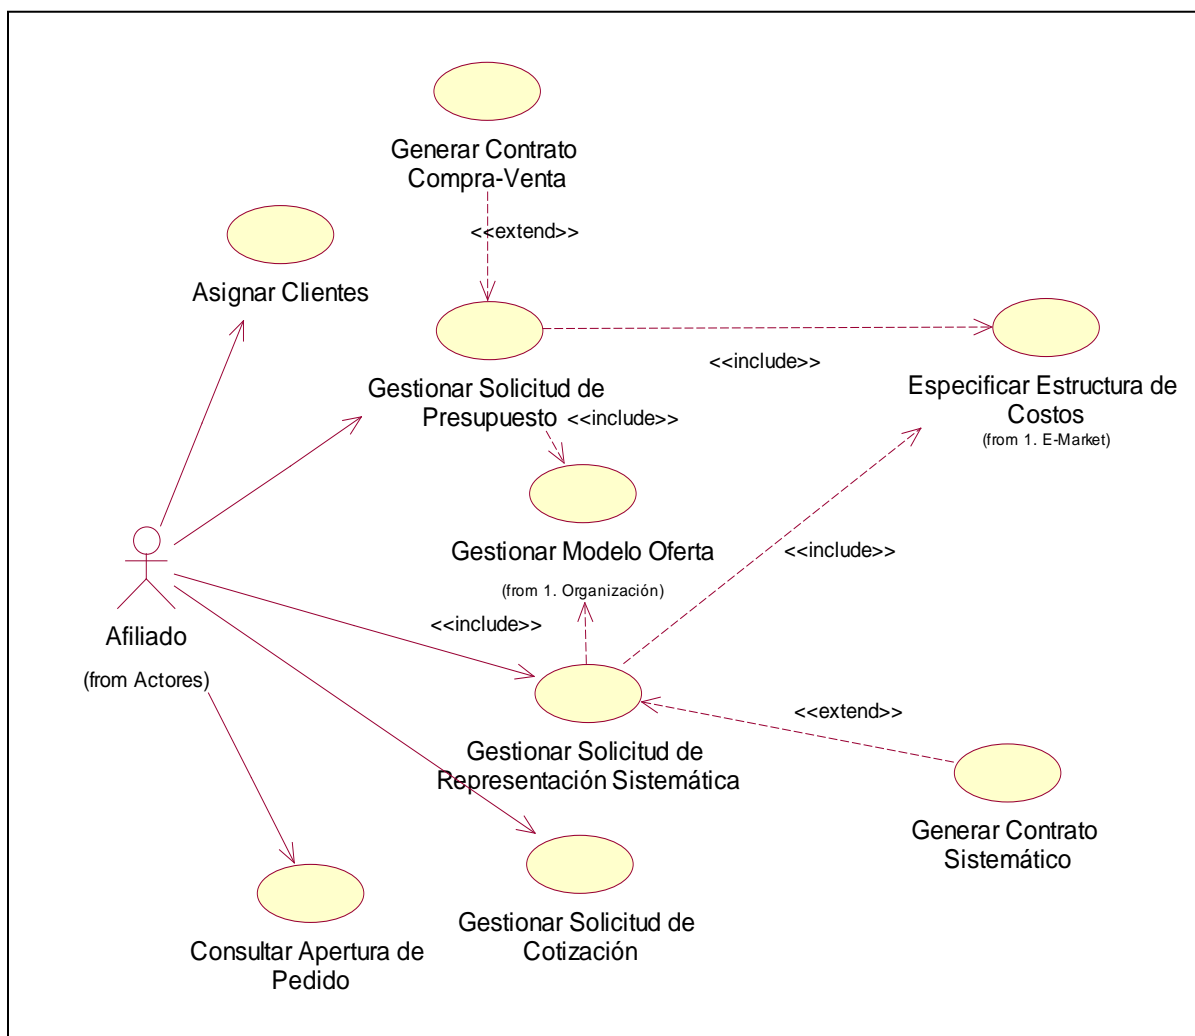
Generar Contrato Compra-Venta

<<extend>>

Asignar Clientes

Gestionar Solicitud de Presupuesto

<<include>>

Especificar Estructura de Costos
(from 1. E-Market)

<<include>>

Gestionar Modelo Oferta
(from 1. Organización)

<<include>>

Afiliado
(from Actores)

<<include>>

Gestionar Solicitud de Representación Sistemática

<<extend>>

Generar Contrato Sistemático

Gestionar Solicitud de Cotización

Consultar Apertura de Pedido